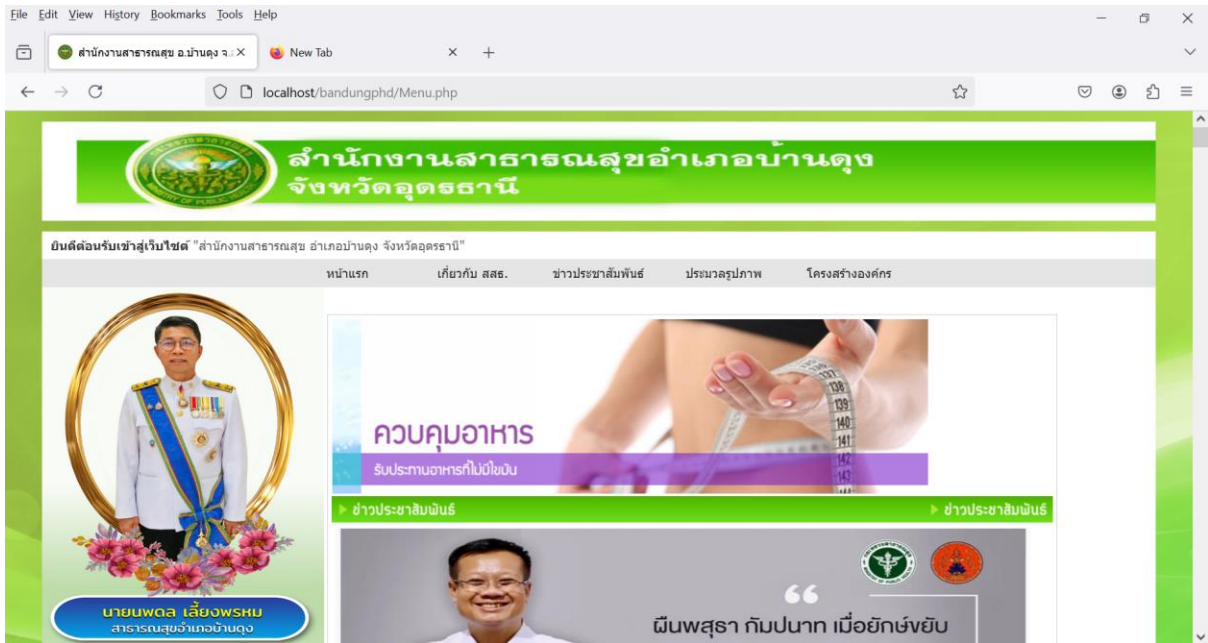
File Edit View History Bookmarks Tools Help

สำนักงานสาธารณสุข อ.บ้านดุง จ. ×
New Tab ×
+

localhost/bandungphd/Menu.php

สำนักงานสาธารณสุขอำเภอบ้านดุง
จังหวัดอุดรธานี

ยินดีต้อนรับเข้าสู่เว็บไซต์ "สำนักงานสาธารณสุข อำเภอบ้านดุง จังหวัดอุดรธานี"

หน้าแรก เกี่ยวกับ สสธ. ข่าวประชาสัมพันธ์ ประมวลรูปภาพ โครงสร้างองค์กร

ควบคุมอาหาร
รับประทานอาหารที่ไม่มีไขมัน

138
139
140
141
142
143

ข่าวประชาสัมพันธ์
ข่าวประชาสัมพันธ์

นายนพดล เลี้ยงพรหม
สาธารณสุขอำเภอบ้านดุง

66
ผืนพสุธา กัมปนาท เมื่อยักษ์ขยับ